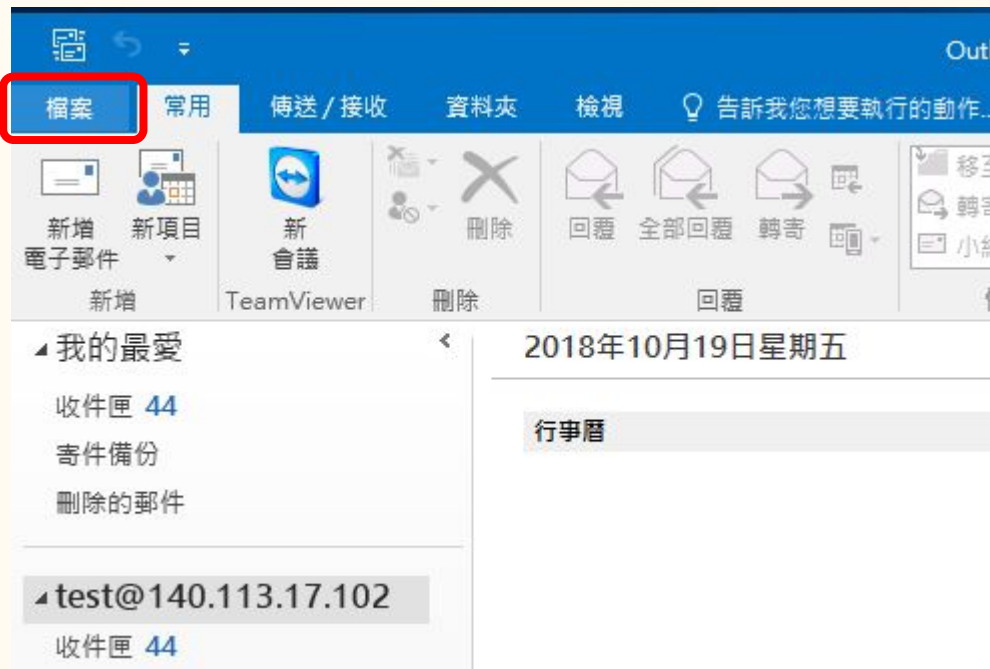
Out

檔案
常用
傳送 / 接收
資料夾
檢視
告訴我您想要執行的動作...

新增電子郵件
新項目
新會議
刪除
回覆
全部回覆
轉寄
移至
轉寄
小組

新增
TeamViewer
刪除
回覆

我的最愛
收件匣 44
寄件備份
刪除的郵件

test@140.113.17.102
收件匣 44

2018年10月19日星期五

行事曆